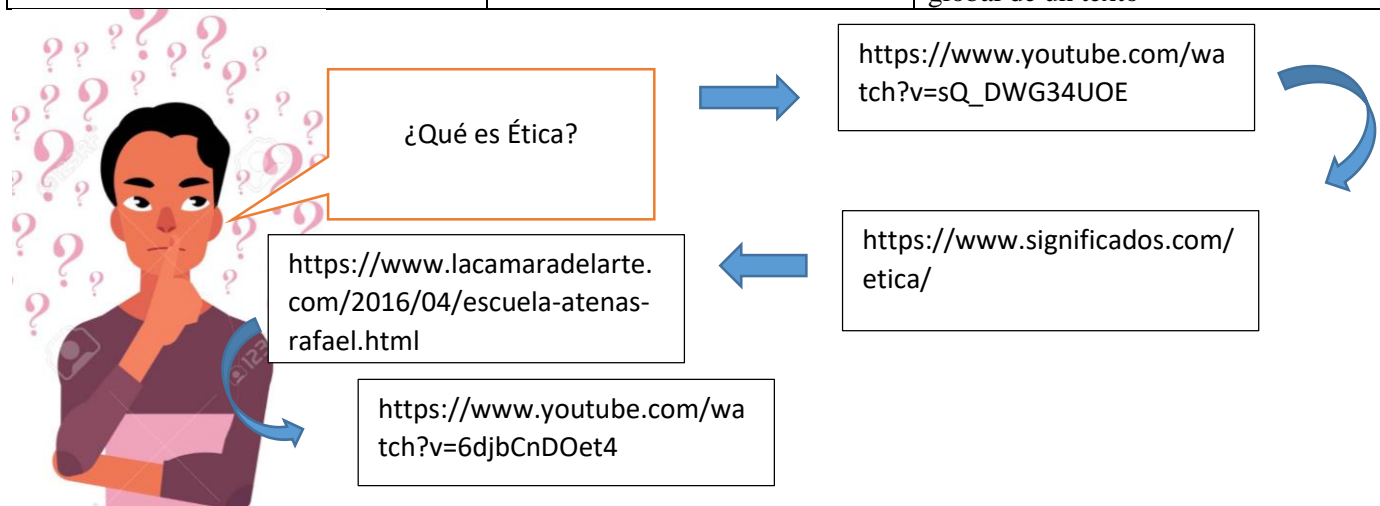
global de un texto

¿Qué es Ética?

https://www.youtube.com/watch?v=sQ_DWG34UOE

https://www.significados.com/etica/

https://www.lacamaradelarte.com/2016/04/escuela-atenas-rafael.html

https://www.youtube.com/watch?v=6djbCnDOet4